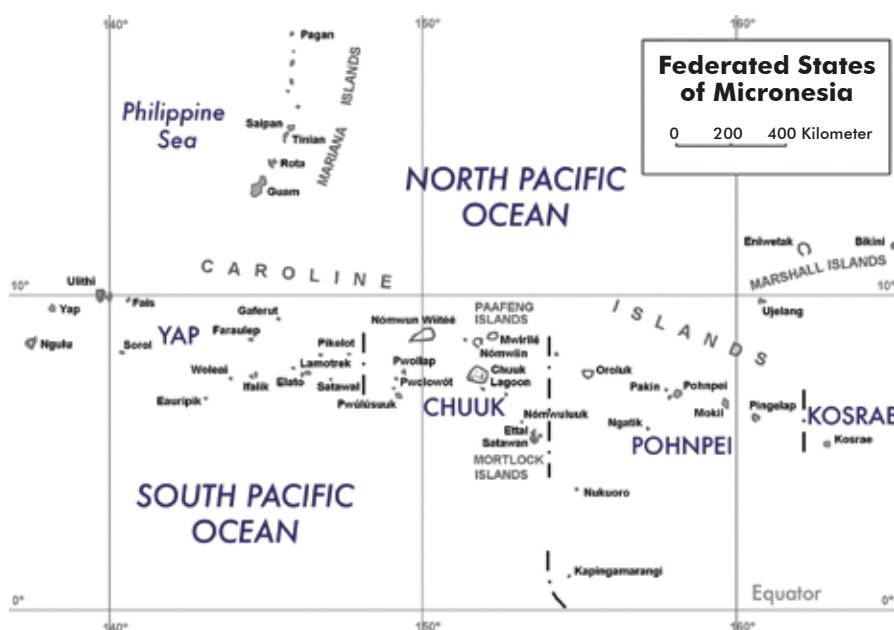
140°
150°
160°
Pagan
MARIANA ISLANDS
Philippine Sea
Saipan
Tinian
Rota
Guam
Federated States of Micronesia
0 200 400 Kilometer
NORTH PACIFIC OCEAN
Eniwetak
Bikini
MARSHALL ISLANDS
CAROLINE ISLANDS
10°
10°
Ulithi
Yap
Fais
Gaferut
Nómwun Wiitéé
PAAFENG ISLANDS
Ujelang
Ngulu
YAP
Faraulep
Sorol
Pikelot
Mwiilé
Nómwiin
Woleai
Lamotrek
Pwollap
Chuuk Lagoon
Oroluk
Ifalik
Elato
Satawal
Pwolowót
Pakin
Pohnpei
Eauripik
Pwúlúsuuk
CHUUK
Nómwuluuk
Ngatik
Mokil
Pingelap
KOSRAE
Ettal
Satawan
Kosrae
MORTLOCK ISLANDS
POHNPEI
SOUTH PACIFIC OCEAN
Nukuoro
Kapingamarangi
Equator
0°
0°
140°
150°
160°